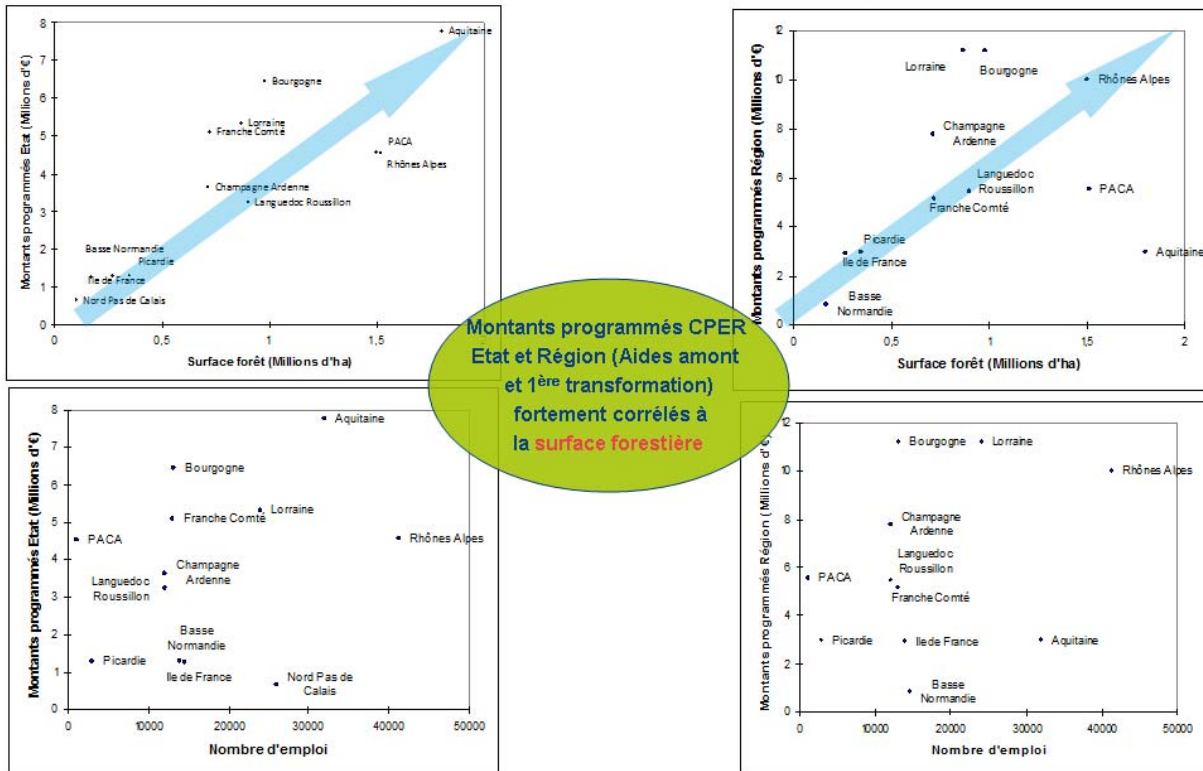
Montants programmés Etat (Millions d'€)

8
7
6
5
4
3
2
1
0

Aquitaine
Bourgogne
Lorraine
Franche Comté
PACA
Rhônes Alpes
Champagne Ardenne
Languedoc Roussillon
Basse Normandie
Picardie
Ile de France
Nord Pas de Calais

0
0,5
1
1,5

Surface forêt (Millions d'ha)

Montants programmés Région (Millions d'€)

12
10
8
6
4
2
0

Lorraine
Bourgogne
Rhônes Alpes
Champagne Ardenne
Languedoc Roussillon
PACA
Franche Comté
Picardie
Ile de France
Aquitaine
Basse Normandie

0
0,5
1
1,5
2

Surface forêt (Millions d'ha)

Montants programmés CPER Etat et Région (Aides amont et 1$^{ère}$ transformation) fortement corrélés à la surface forestière

Montants programmés Etat (Millions d'€)

8
7
6
5
4
3
2
1
0

Aquitaine
Bourgogne
Franche Comté
Lorraine
PACA
Rhônes Alpes
Champagne Ardenne
Languedoc Roussillon
Basse Normandie
Picardie
Ile de France
Nord Pas de Calais

0
10000
20000
30000
40000
50000

Nombre d'emploi

Montants programmés Région (Millions d'€)

12
10
8
6
4
2
0

Bourgogne
Lorraine
Rhônes Alpes
Champagne Ardenne
Languedoc Roussillon
PACA
Franche Comté
Picardie
Ile de France
Aquitaine
Basse Normandie

0
10000
20000
30000
40000
50000

Nombre d'emploi